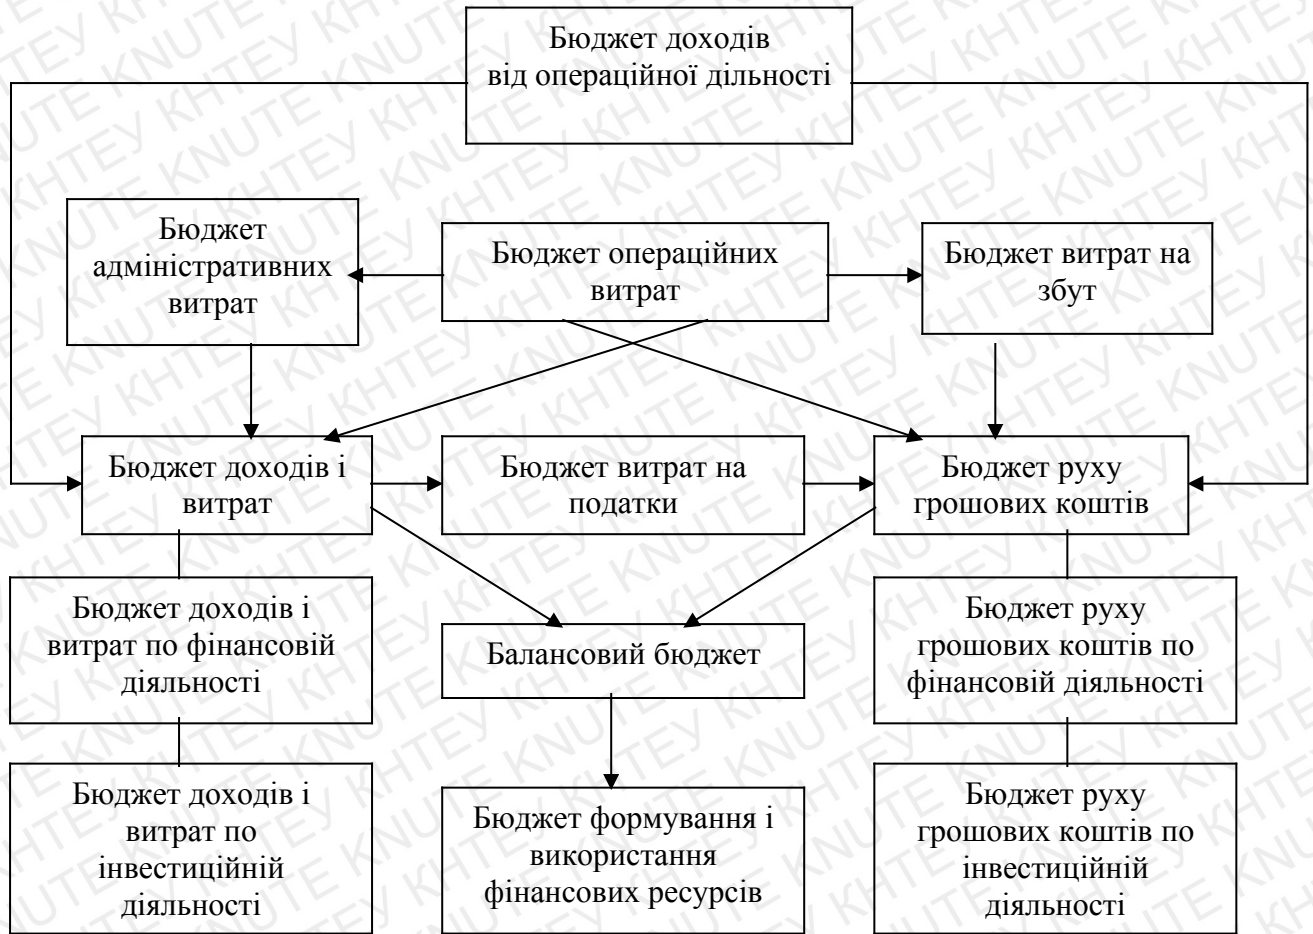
Бюджет доходів від операційної дільності

Бюджет адміністративних витрат

Бюджет операційних витрат

Бюджет витрат на збут

Бюджет доходів і витрат

Бюджет витрат на податки

Бюджет руху грошових коштів

Бюджет доходів і витрат по фінансовій діяльності

Балансовий бюджет

Бюджет руху грошових коштів по фінансовій діяльності

Бюджет доходів і витрат по інвестиційній діяльності

Бюджет формування і використання фінансових ресурсів

Бюджет руху грошових коштів по інвестиційній діяльності

KHTEY KNUTE